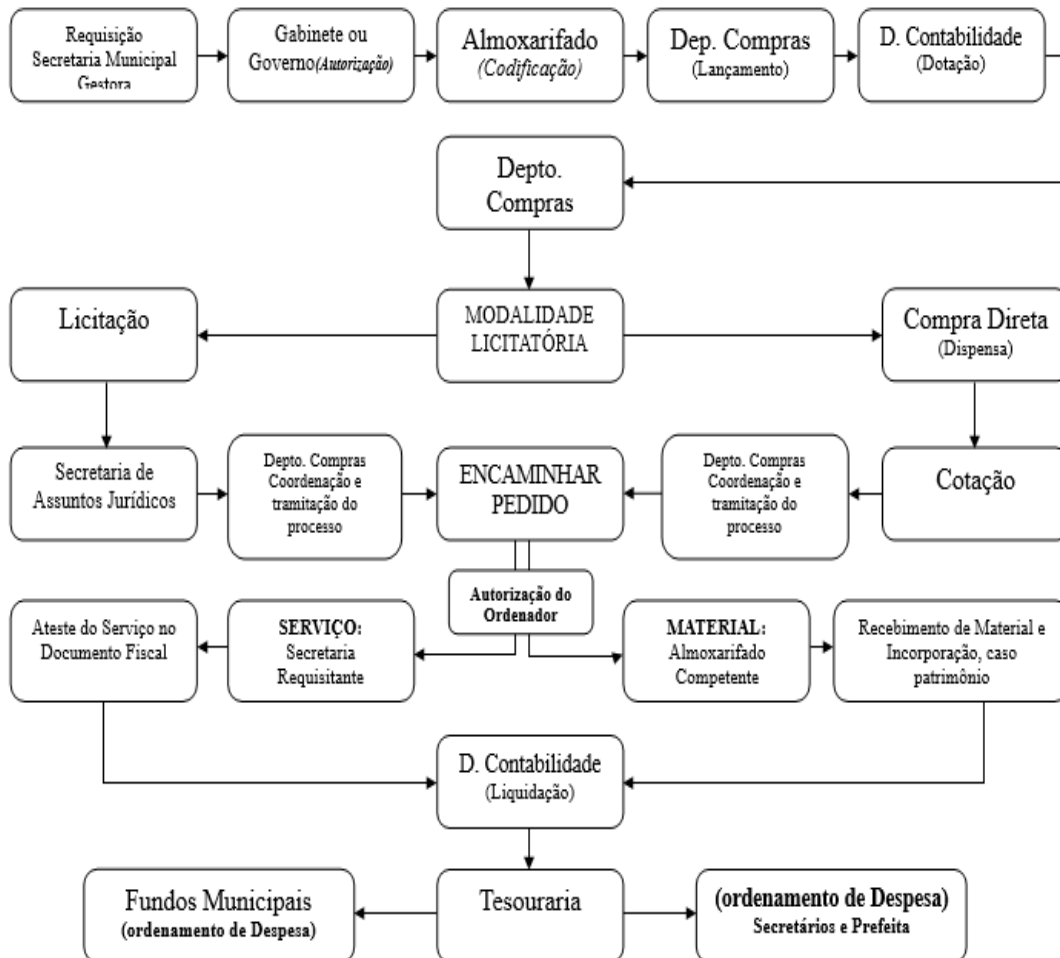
Requisição Secretaria Municipal Gestora

Gabinete ou Governo (Autorização)

Almoxarifado (Codificação)

Dep. Compras (Lançamento)

D. Contabilidade (Dotação)

Depto. Compras

Licitação

MODALIDADE LICITATÓRIA

Compra Direta (Dispensa)

Secretaria de Assuntos Jurídicos

Depto. Compras Coordenação e tramitação do processo

ENCAMINHAR PEDIDO

Depto. Compras Coordenação e tramitação do processo

Cotação

Autorização do Ordenador

Ateste do Serviço no Documento Fiscal

SERVIÇO: Secretaria Requisitante

MATERIAL: Almoxarifado Competente

Recebimento de Material e Incorporação, caso patrimônio

D. Contabilidade (Liquidação)

Fundos Municipais (ordenamento de Despesa)

Tesouraria

(ordenamento de Despesa) Secretários e Prefeita